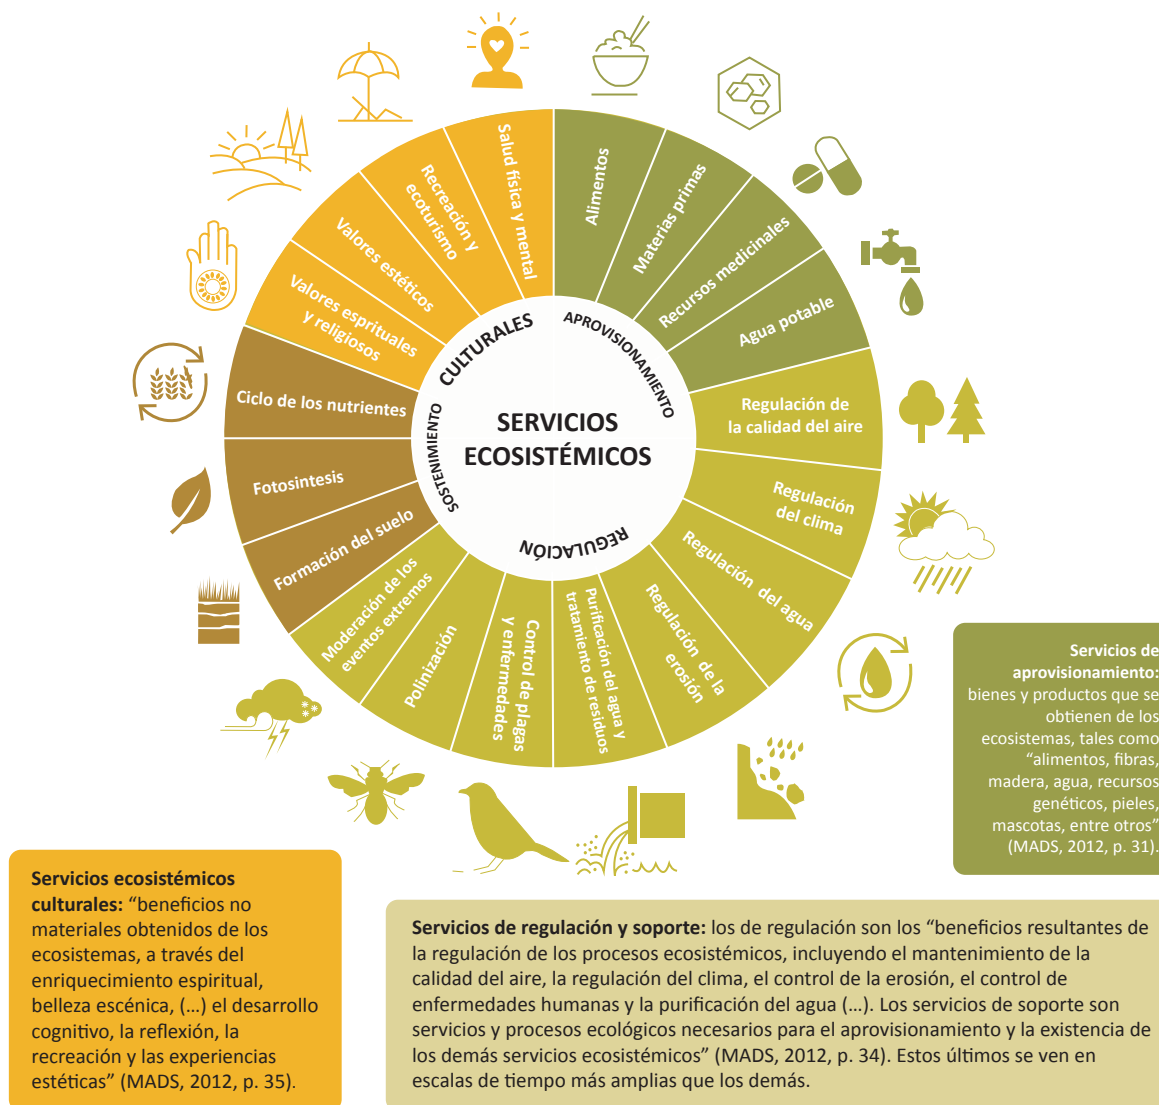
SERVICIOS ECOSISTÉMICOS

CULTURALES

APROVISIONAMIENTO

REGULACIÓN

SOSTENIMIENTO

Alimentos

Materias primas

Recursos medicinales

Agua potable

Regulación de la calidad del aire

Regulación del clima

Regulación del agua

Regulación de la erosión

Purificación del agua y tratamiento de residuos

Control de plagas y enfermedades

Polinización

Moderación de los eventos extremos

Formación del suelo

Fotosíntesis

Ciclo de los nutrientes

Valores espirituales y religiosos

Valores estéticos

Recreación y ecoturismo

Salud física y mental

Servicios de aprovisionamiento: bienes y productos que se obtienen de los ecosistemas, tales como "alimentos, fibras, madera, agua, recursos genéticos, pieles, mascotas, entre otros" (MADS, 2012, p. 31).

Servicios ecosistémicos culturales: "beneficios no materiales obtenidos de los ecosistemas, a través del enriquecimiento espiritual, belleza escénica, (...) el desarrollo cognitivo, la reflexión, la recreación y las experiencias estéticas" (MADS, 2012, p. 35).

Servicios de regulación y soporte: los de regulación son los "beneficios resultantes de la regulación de los procesos ecosistémicos, incluyendo el mantenimiento de la calidad del aire, la regulación del clima, el control de la erosión, el control de enfermedades humanas y la purificación del agua (...). Los servicios de soporte son servicios y procesos ecológicos necesarios para el aprovisionamiento y la existencia de los demás servicios ecosistémicos" (MADS, 2012, p. 34). Estos últimos se ven en escalas de tiempo más amplias que los demás.